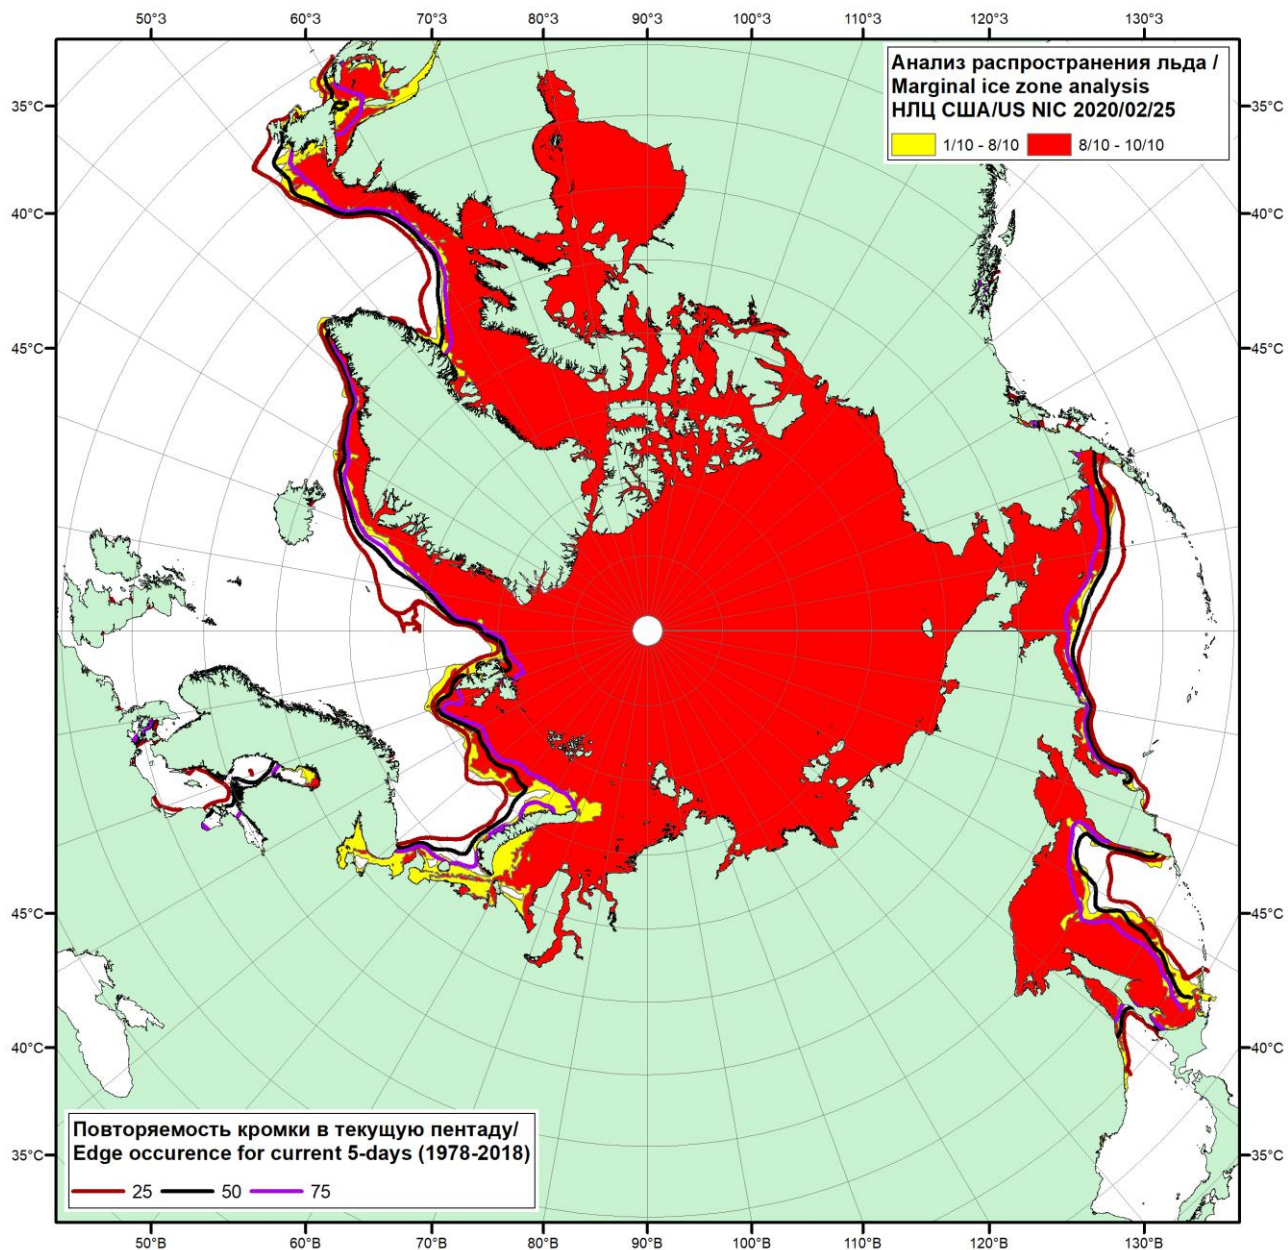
50°З 60°З 70°З 80°З 90°З 100°З 110°З 120°З 130°З

35°С 35°С
40°С 40°С
45°С 45°С

Анализ распространения льда /
Marginal ice zone analysis
НЛЦ США/US NIC 2020/02/25

1/10 - 8/10
8/10 - 10/10

45°С 45°С
40°С 40°С
35°С 35°С

Повторяемость кромки в текущую пентаду/
Edge occurence for current 5-days (1978-2018)

25
50
75

50°В 60°В 70°В 80°В 90°В 100°В 110°В 120°В 130°В